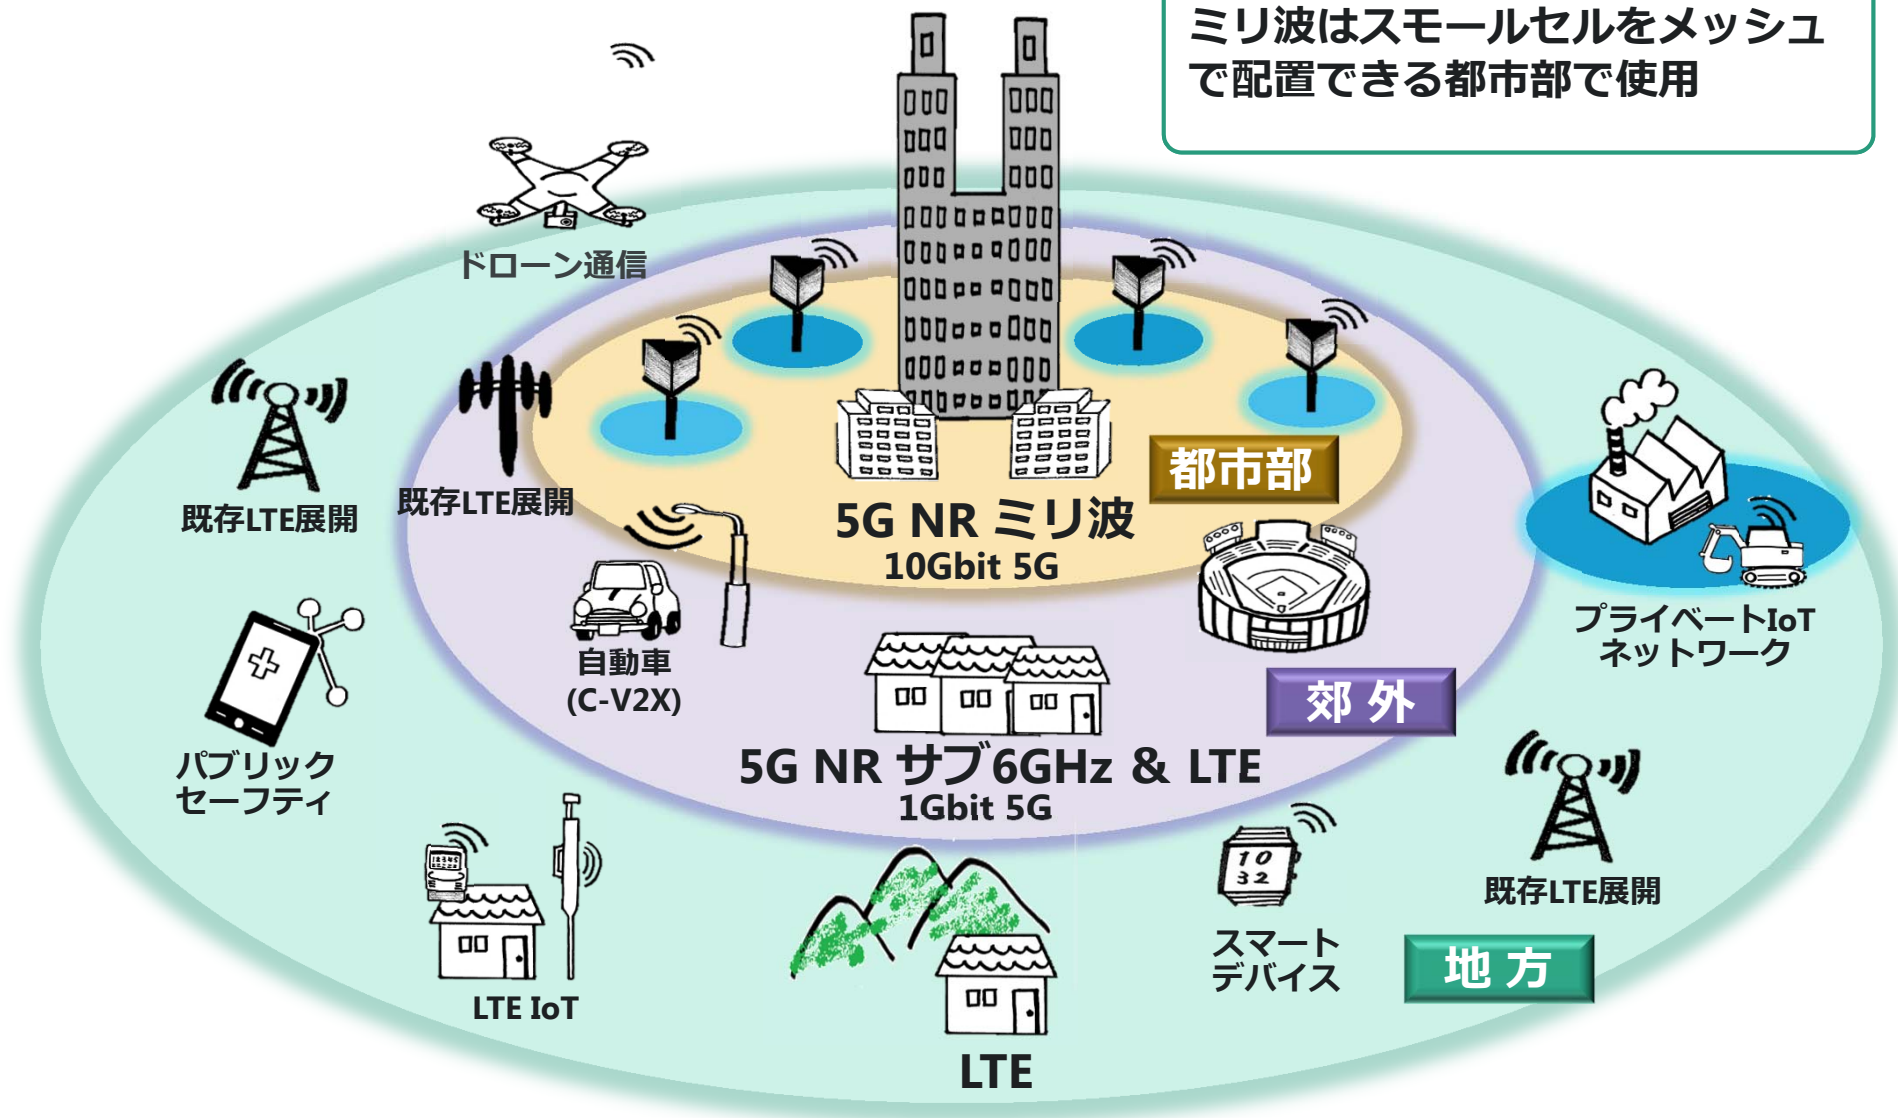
ミリ波はスモールセルをメッシュで配置できる都市部で使用

ドローン通信

既存LTE展開

既存LTE展開

都市部

5G NR ミリ波
10Gbit 5G

自動車
(C-V2X)

プライベートIoT
ネットワーク

郊 外

パブリック
セーフティ

5G NR サブ6GHz & LTE
1Gbit 5G

既存LTE展開

LTE IoT

スマート
デバイス

地 方

LTE